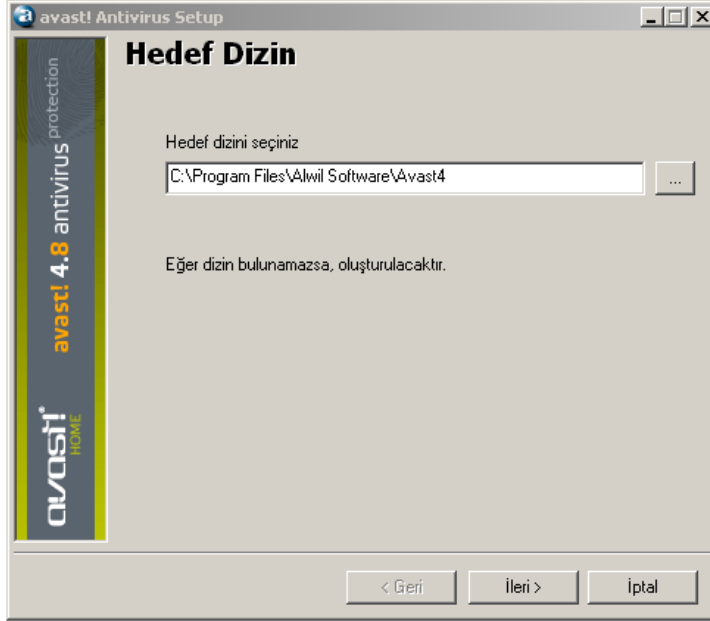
avast! Antivirus Setup

avast! 4.8 antivirus protection

avast! HOME

Hedef Dizin

Hedef dizini seçiniz

C:\Program Files\Alwil Software\Avast4

...

Eğer dizin bulunamazsa, oluşturulacaktır.

< Geri

İleri >

İptal